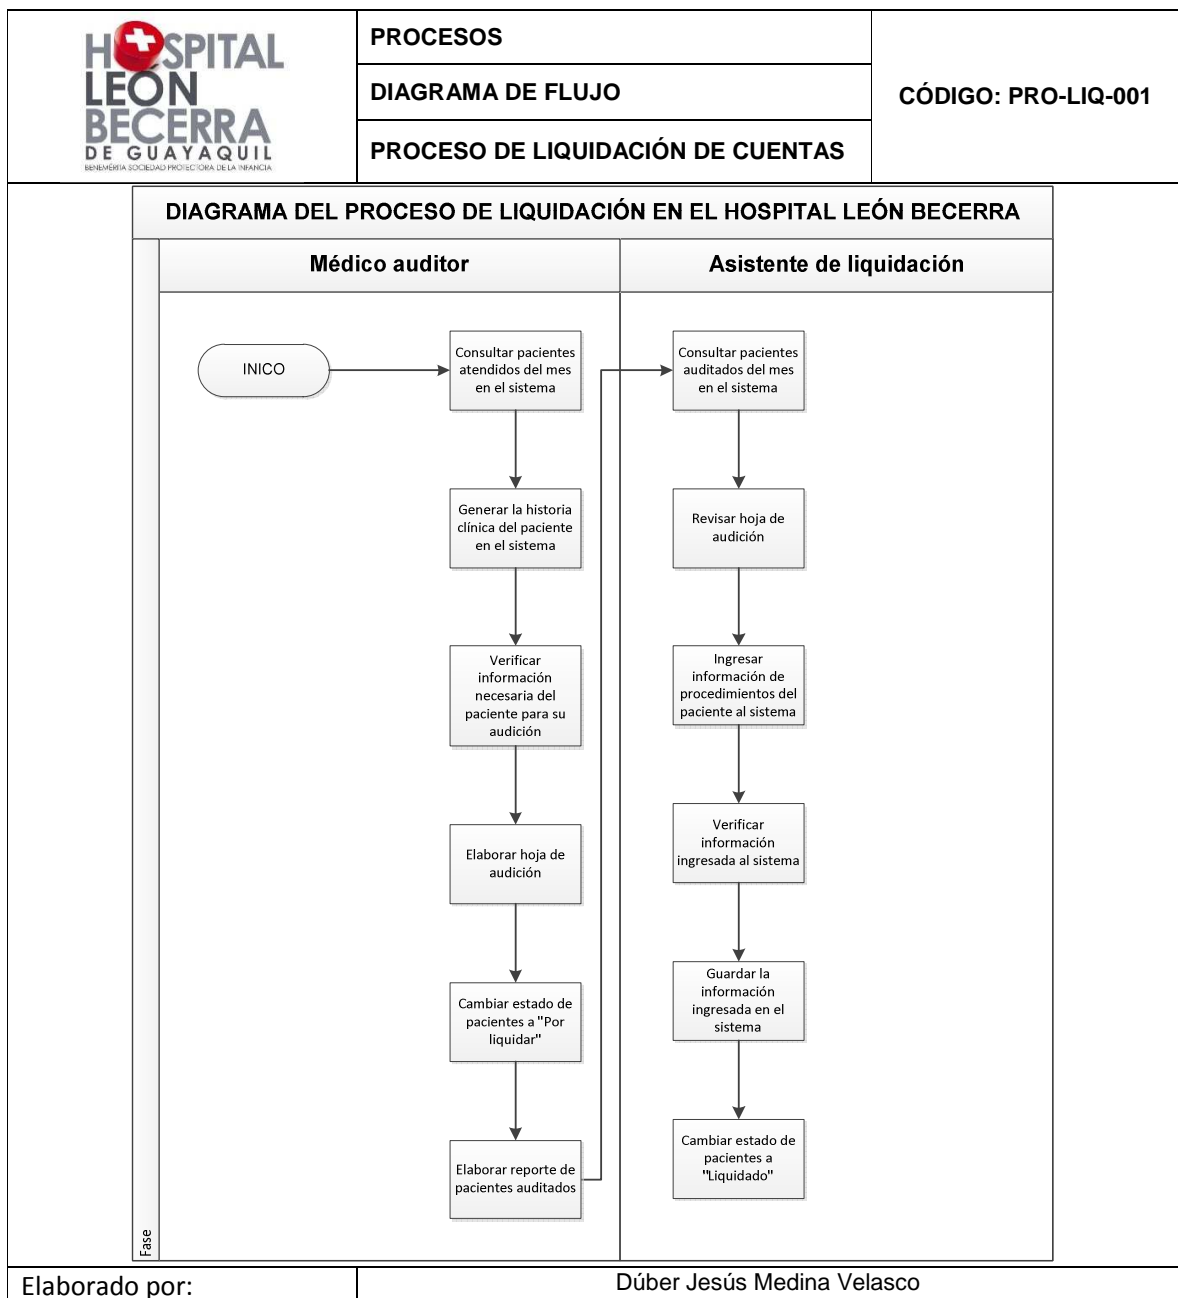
HOSPITAL LEON BECERRA DE GUAYAQUIL
BENEMÉRITA SOCIEDAD PROTECTORA DE LA INFANCIA

PROCESOS

DIAGRAMA DE FLUJO

PROCESO DE LIQUIDACIÓN DE CUENTAS

CÓDIGO: PRO-LIQ-001

DIAGRAMA DEL PROCESO DE LIQUIDACIÓN EN EL HOSPITAL LEÓN BECERRA

Médico auditor

Asistente de liquidación

INICO

Consultar pacientes atendidos del mes en el sistema

Generar la historia clínica del paciente en el sistema

Verificar información necesaria del paciente para su audición

Elaborar hoja de audición

Cambiar estado de pacientes a "Por liquidar"

Elaborar reporte de pacientes auditados

Consultar pacientes auditados del mes en el sistema

Revisar hoja de audición

Ingresar información de procedimientos del paciente al sistema

Verificar información ingresada al sistema

Guardar la información ingresada en el sistema

Cambiar estado de pacientes a "Liquidado"

Fase

Elaborado por:

Dúber Jesús Medina Velasco